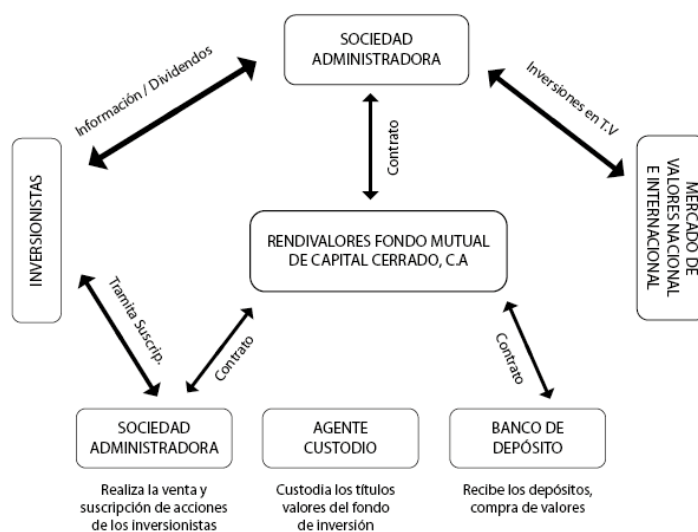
SOCIEDAD ADMINISTRADORA

Información / Dividendos

Inversiones en T.V

Contrato

INVERSIONISTAS

MERCADO DE VALORES NACIONAL E INTERNACIONAL

RENDIVALORES FONDO MUTUAL DE CAPITAL CERRADO, C.A

Tramita Suscrip.

Contrato

Contrato

SOCIEDAD ADMINISTRADORA

AGENTE CUSTODIO

BANCO DE DEPÓSITO

Realiza la venta y suscripción de acciones de los inversionistas

Custodia los títulos valores del fondo de inversión

Recibe los depósitos, compra de valores